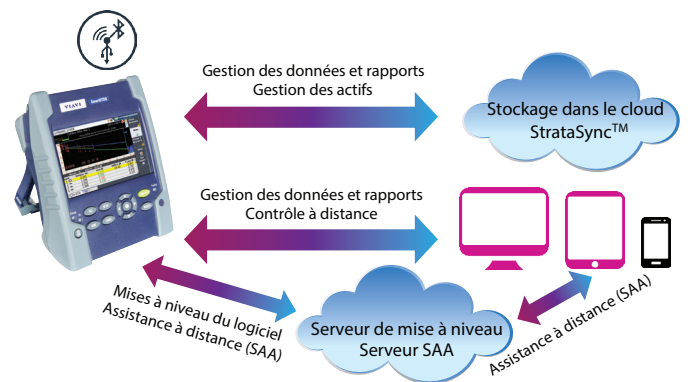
VIAVI SmartOTDR

Gestion des données et rapports
Gestion des actifs

Stockage dans le cloud
StrataSync$^{TM}$

Gestion des données et rapports
Contrôle à distance

Mises à niveau du logiciel
Assistance à distance (SAA)

Serveur de mise à niveau
Serveur SAA

Assistance à distance (SAA)